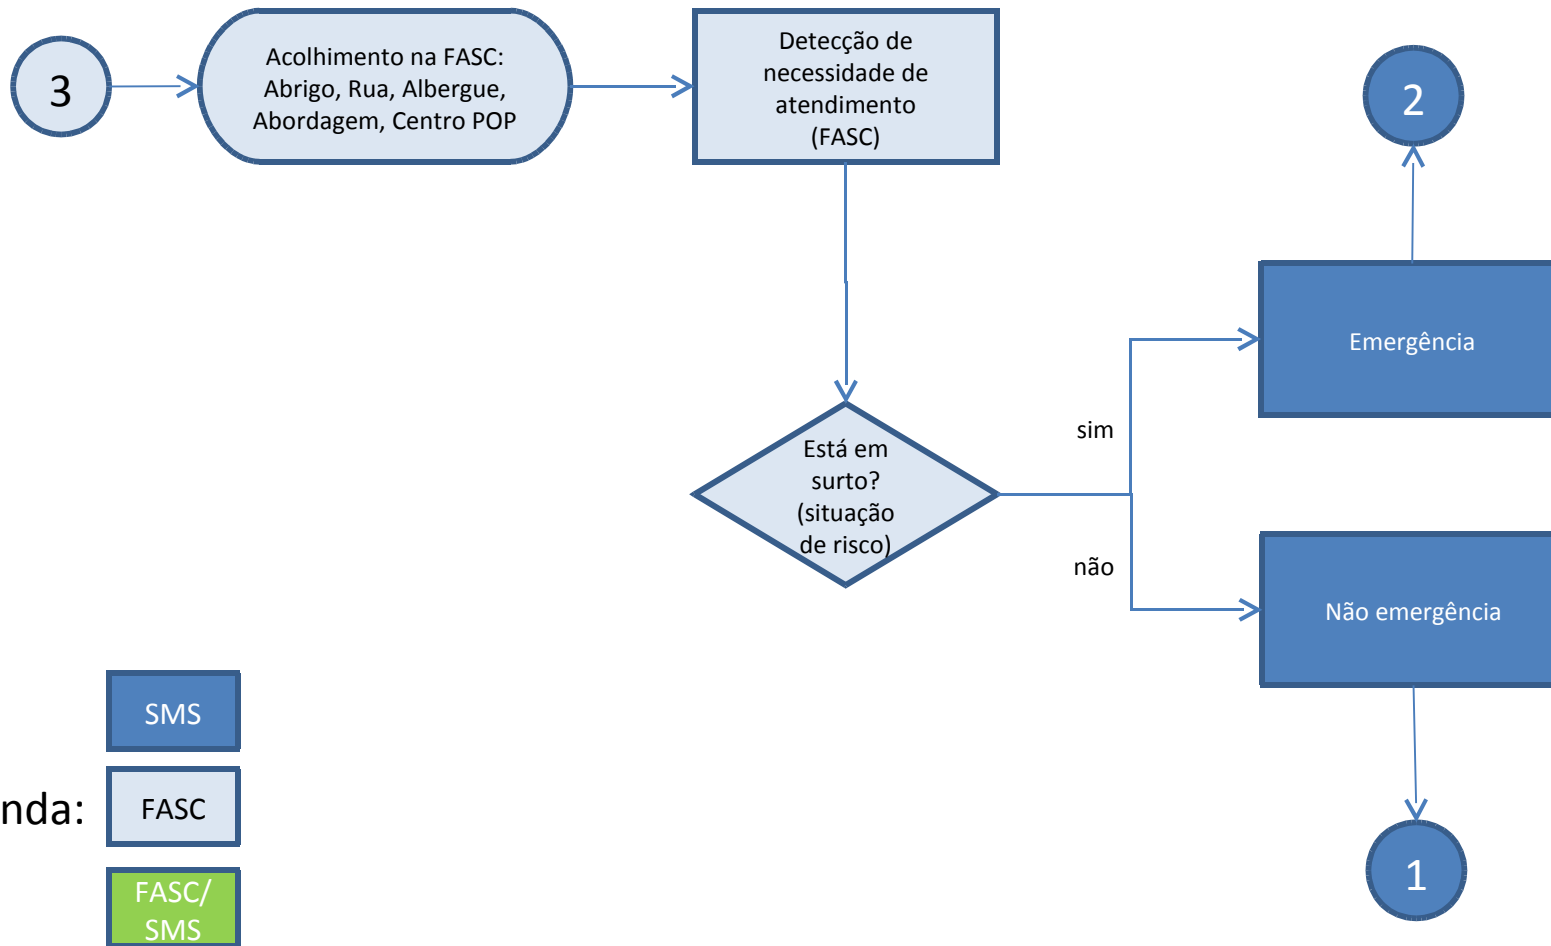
3

Acolhimento na FASC: Abrigo, Rua, Albergue, Abordagem, Centro POP

Detecção de necessidade de atendimento (FASC)

2

Emergência

sim

Está em surto? (situação de risco)

não

Não emergência

1

SMS

nda:

FASC

FASC/ SMS